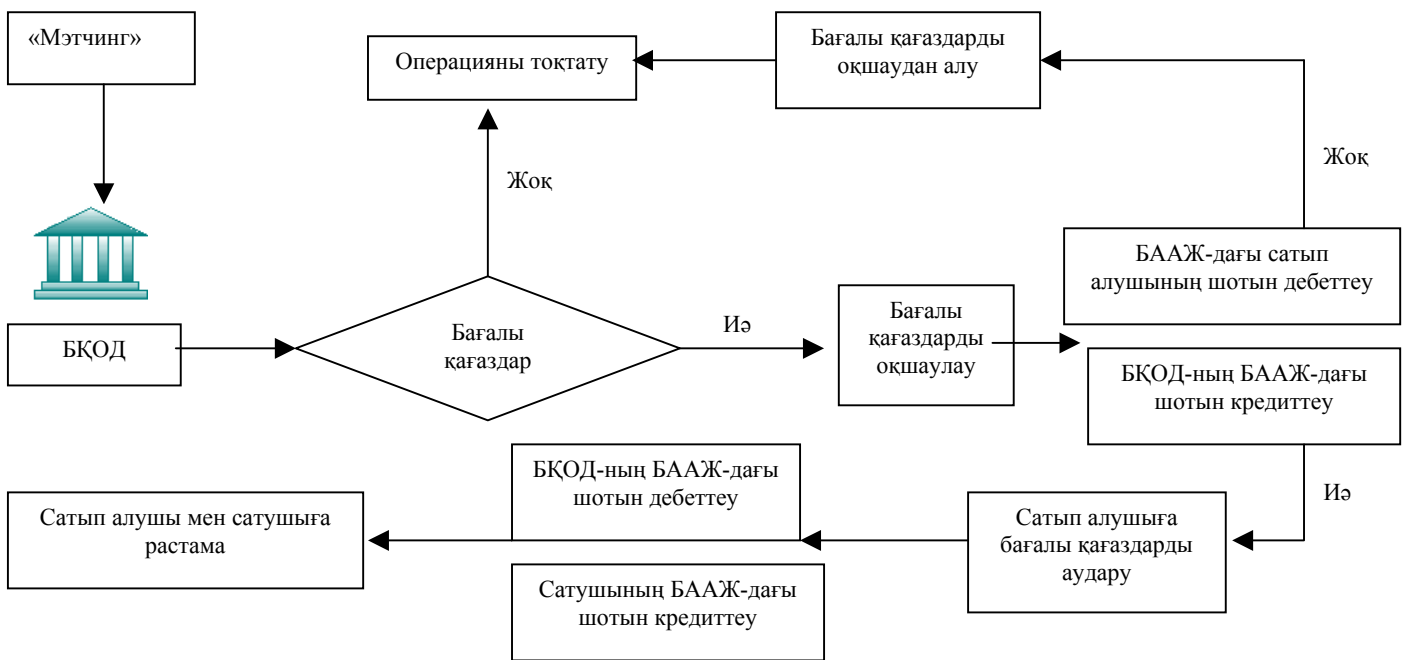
«Мэтчинг»

Операцияны тоқтату

Бағалы қағаздарды оқшаудан алу

Жоқ

Жоқ

БААЖ-дағы сатып алушының шотын дебеттеу

БҚОД

Бағалы қағаздар

Иә

Бағалы қағаздарды оқшаулау

БҚОД-ның БААЖ-дағы шотын кредиттеу

Иә

БҚОД-ның БААЖ-дағы шотын дебеттеу

Сатып алушы мен сатушыға растама

Сатып алушыға бағалы қағаздарды аудару

Сатушының БААЖ-дағы шотын кредиттеу